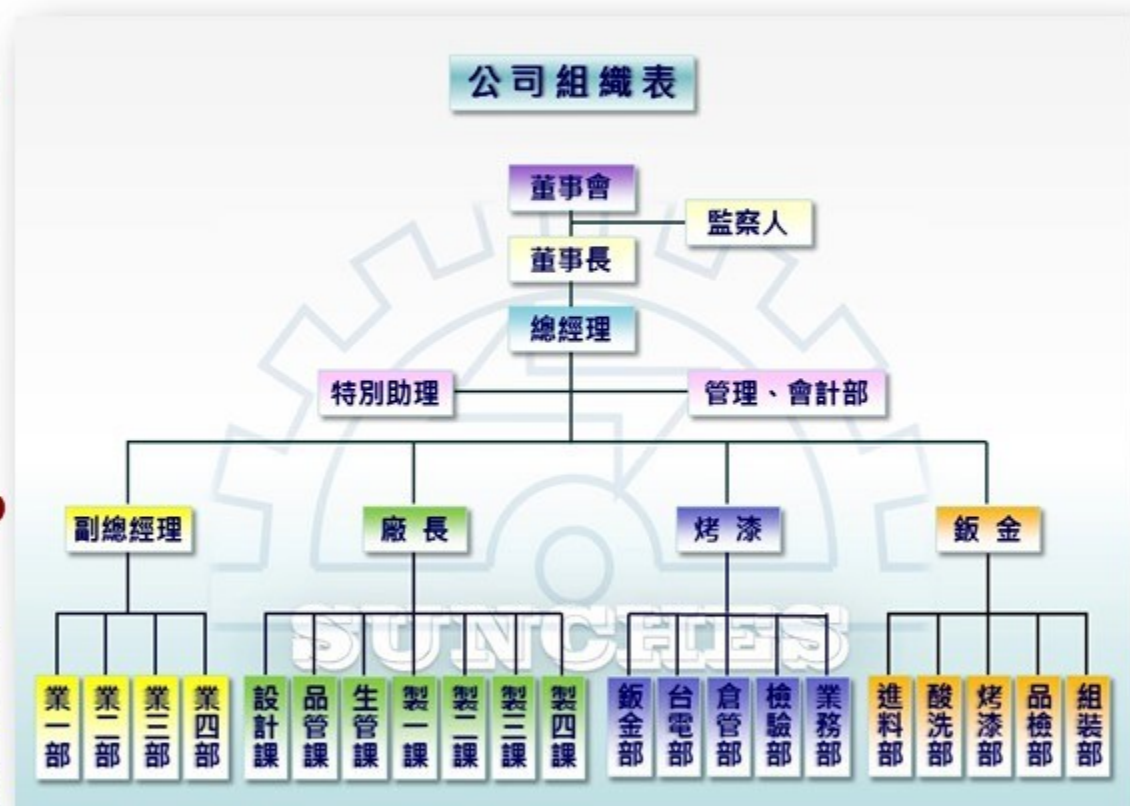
公司組織表

董事會

監察人

董事長

總經理

特別助理

管理、會計部

副總經理

廠長

烤漆

鈑金

業一部

業二部

業三部

業四部

設計課

品管課

生管課

製一課

製二課

製三課

製四課

鈑金部

台電部

倉管部

檢驗部

業務部

進料部

酸洗部

烤漆部

品檢部

組裝部

SUNCEES